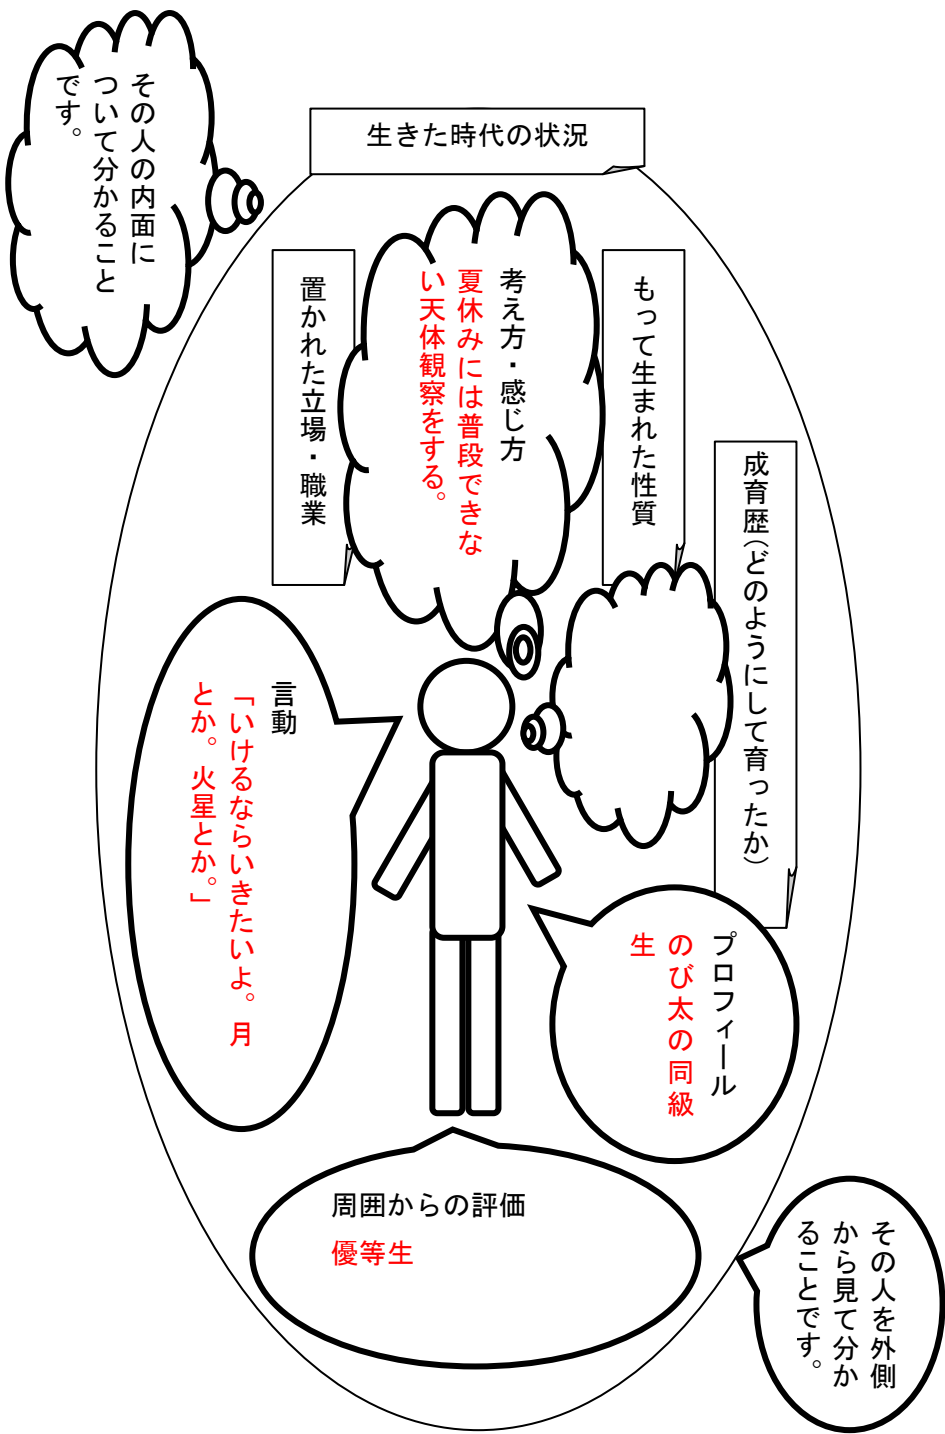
その人の内面についてわかることです。

生きた時代の状況

置かれた立場・職業

考え方・感じ方
夏休みには普段できない天体観察をする。

もって生まれた性質

成育歴（どのようにして育ったか）

言動
「いけるならいきたいよ。月とか。火星とか。」

プロフィール
のび太の同級生

周囲からの評価
優等生

その人を外側から見て分かることです。